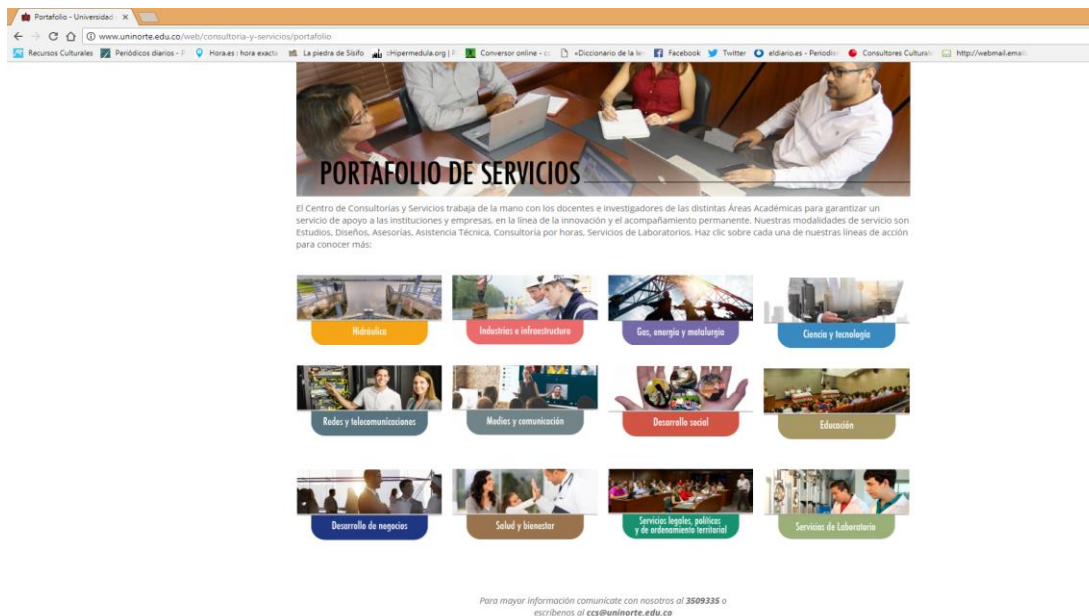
Portafolio - Universidad ×

www.uninorte.edu.co/web/consultoria-y-servicios/portafolio

Recursos Culturales  Periódicos diarios - P  Hora.es : hora exacta  La piedra de Sísifo  «Hipermedula.org | P  Conversor online - cc  «Diccionario de la le  Facebook  Twitter  eldiario.es - Periodis  Consultores Cultural  http://webmail.email

PORTAFOLIO DE SERVICIOS

El Centro de Consultorías y Servicios trabaja de la mano con los docentes e investigadores de las distintas Áreas Académicas para garantizar un servicio de apoyo a las instituciones y empresas, en la línea de la innovación y el acompañamiento permanente. Nuestras modalidades de servicio son Estudios, Diseños, Asesorías, Asistencia Técnica, Consultoría por horas, Servicios de Laboratorios. Haz clic sobre cada una de nuestras líneas de acción para conocer más:

Hidráulica

Industrias e infraestructura

Gas, energía y metalurgia

Ciencia y tecnología

Redes y telecomunicaciones

Medios y comunicación

Desarrollo social

Educación

Desarrollo de negocios

Salud y bienestar

Servicios legales, políticos y de ordenamiento territorial

Servicios de Laboratorio

Para mayor información comunícate con nosotros al 3509335 o escríbenos al ccs@uninorte.edu.co